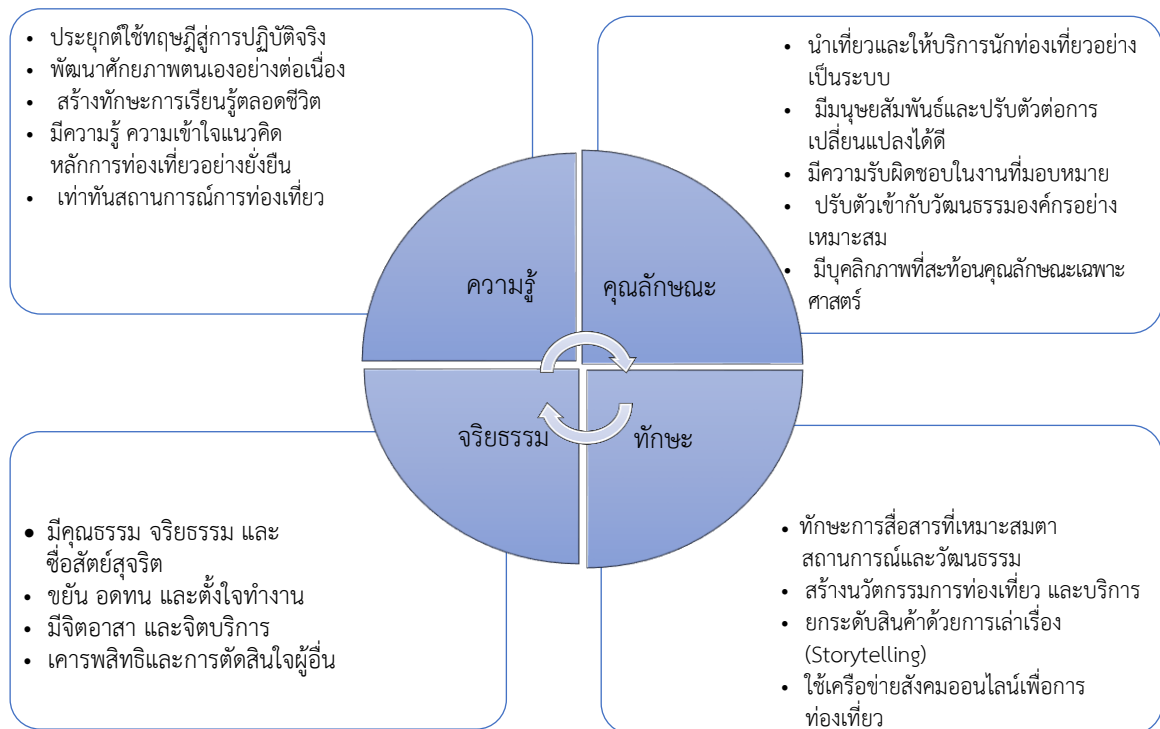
• ประยุกต์ใช้ทฤษฎีสู่การปฏิบัติจริง
• พัฒนาศักยภาพตนเองอย่างต่อเนื่อง
• สร้างทักษะการเรียนรู้ตลอดชีวิต
• มีความรู้ ความเข้าใจแนวคิด หลักการท่องเที่ยวอย่างยั่งยืน
• เท่าทันสถานการณ์การท่องเที่ยว

• นำเที่ยวและให้บริการนักท่องเที่ยวอย่างเป็นระบบ
• มีมนุษยสัมพันธ์และปรับตัวต่อการเปลี่ยนแปลงได้ดี
• มีความรับผิดชอบในงานที่มอบหมาย
• ปรับตัวเข้ากับวัฒนธรรมองค์กรอย่างเหมาะสม
• มีบุคลิกภาพที่สะท้อนคุณลักษณะเฉพาะศาสตร์

ความรู้

คุณลักษณะ

จริยธรรม

ทักษะ

• มีคุณธรรม จริยธรรม และซื่อสัตย์สุจริต
• ขยัน อดทน และตั้งใจทำงาน
• มีจิตอาสา และจิตบริการ
• เคารพสิทธิและการตัดสินใจผู้อื่น

• ทักษะการสื่อสารที่เหมาะสมตาสถานการณ์และวัฒนธรรม
• สร้างนวัตกรรมการท่องเที่ยว และบริการ
• ยกระดับสินค้าด้วยการเล่าเรื่อง (Storytelling)
• ใช้เครือข่ายสังคมออนไลน์เพื่อการท่องเที่ยว